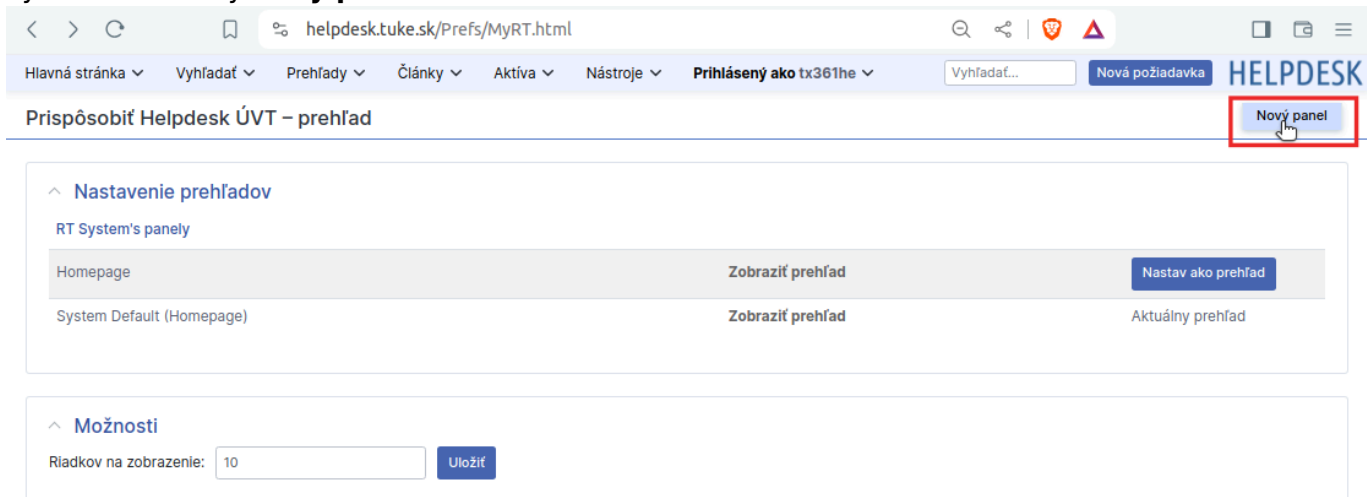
helpdesk.tuke.sk/Prefs/MyRT.html

Hlavná stránka Vyhľadať Prehľady Články Aktíva Nástroje Prihlásený ako tx361he Vyhľadať... Nová požiadavka HELPDESK

Prispôsobiť Helpdesk ÚVT – prehľad

Nový panel

Nastavenie prehľadov

RT System's panely

| Homepage | Zobraziť prehľad | Nastav ako prehľad |
|---|---|---|
| System Default (Homepage) | Zobraziť prehľad | Aktuálny prehľad |

Možnosti

Riadkov na zobrazenie: 10 Uložiť